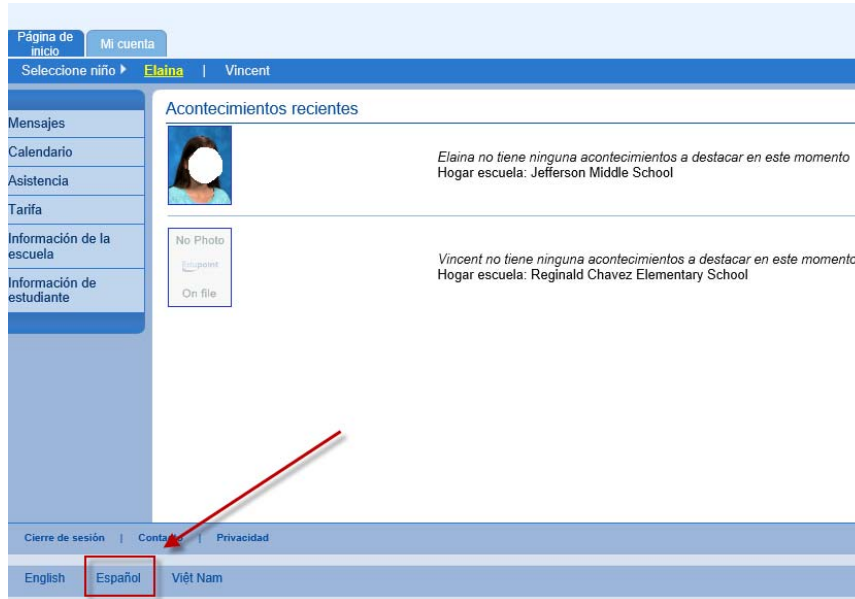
Página de inicio
Mi cuenta

Seleccione niño ▸ Elaina | Vincent

Mensajes
Calendario
Asistencia
Tarifa
Información de la escuela
Información de estudiante

Acontecimientos recientes

Elaina no tiene ninguna acontecimientos a destacar en este momento
Hogar escuela: Jefferson Middle School

No Photo
Edupoint
On file

Vincent no tiene ninguna acontecimientos a destacar en este momento
Hogar escuela: Reginald Chavez Elementary School

Cierre de sesión | Conta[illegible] | Privacidad

English Español Việt Nam